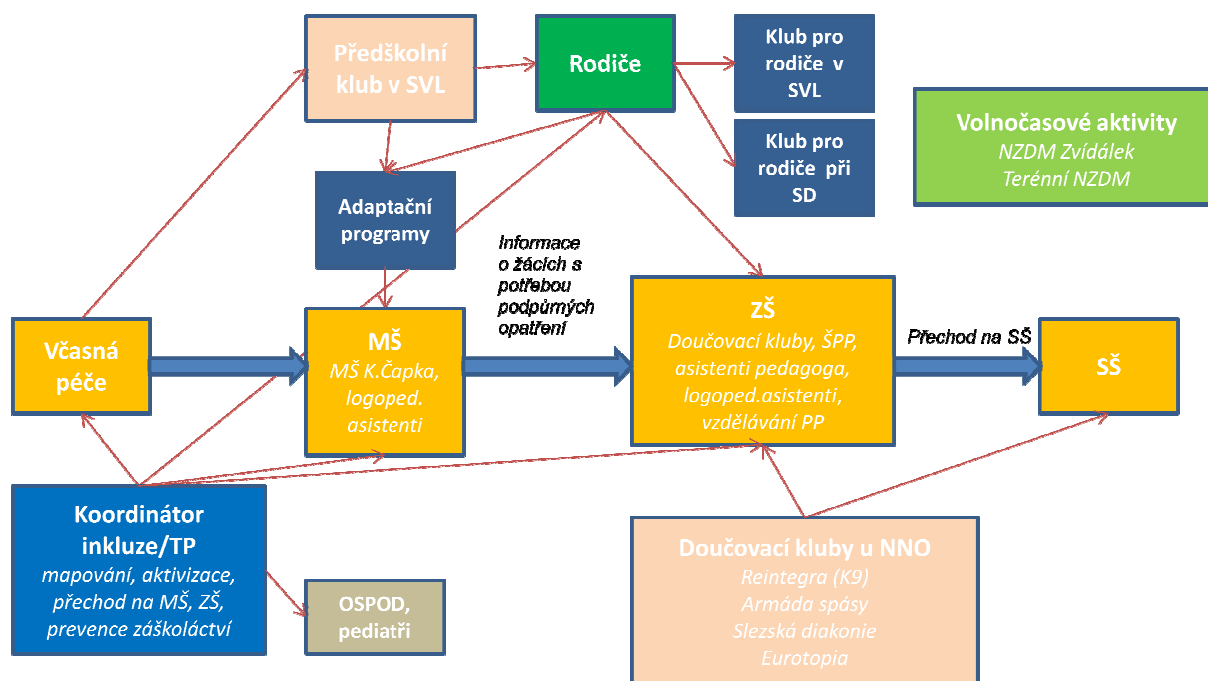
Předškolní klub v SVL

Rodiče

Klub pro rodiče v SVL

Klub pro rodiče při SD

Volnočasové aktivity
NZDM Zvídálek
Terénní NZDM

Adaptační programy

Informace o žácích s potřebou podpůrných opatření

Včasná péče

MŠ
MŠ K.Čapka, logoped. asistenti

ZŠ
Doučovací kluby, ŠPP, asistenti pedagoga, logoped.asistenti, vzdělávání PP

Přechod na SŠ

SŠ

Koordinátor inkluze/TP
mapování, aktivizace, přechod na MŠ, ZŠ, prevence záškoláctví

OSPOD, pediatři

Doučovací kluby u NNO
Reintegra (K9)
Armáda spásy
Slezská diakonie
Eurotopia